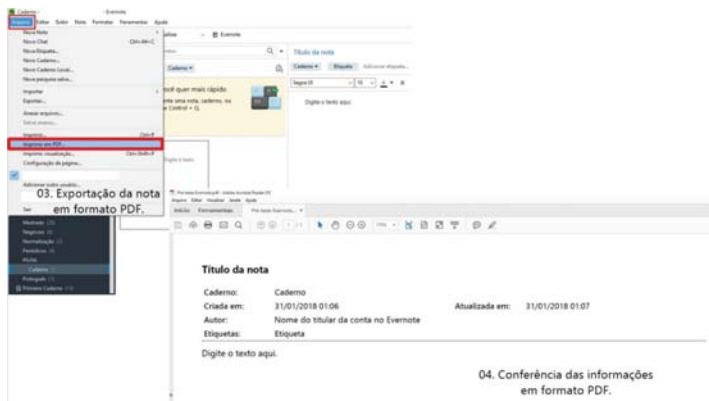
Caderno - Evernote
Arquivo Editar Exibir Nota Formatar Ferramentas Ajuda

Nova Nota
Novo Chat Ctrl+Alt+C
Nova Etiqueta...
Novo Caderno...
Novo Caderno Local...
Nova pesquisa salva...
Importar
Exportar...
Anexar arquivos...
Salvar anexos...
Imprimir... Ctrl+P
Imprimir em PDF...
Imprimir visualização... Ctrl+Shift+P
Configuração da página...

Adicionar outro usuário...
Sair

03. Exportação da nota em formato PDF.

Mudando
Negócios
Normalização
Periódicos
Profile
Caderno
Português
Primeiro Caderno

Evernote

Título da nota
Caderno Etiqueta Adicionar etiqueta...
Segoe UI
Digite o texto aqui

você quer mais rápido
crie uma nota, caderno, ou
e Control + Q.

Digite o texto

Pre teste Evernote.pdf - Adobe Acrobat Reader DC
Arquivo Editar Visualizar Janela Ajuda
Início Ferramentas Pre teste Evernote...

Título da nota

| Caderno: | Caderno | | |
|---|---|---|---|
| Criada em: | 31/01/2018 01:06 | Atualizada em: | 31/01/2018 01:07 |
| Autor: | Nome do titular da conta no Evernote | | |
| Etiquetas: | Etiqueta | | |

Digite o texto aqui.

04. Conferência das informações em formato PDF.